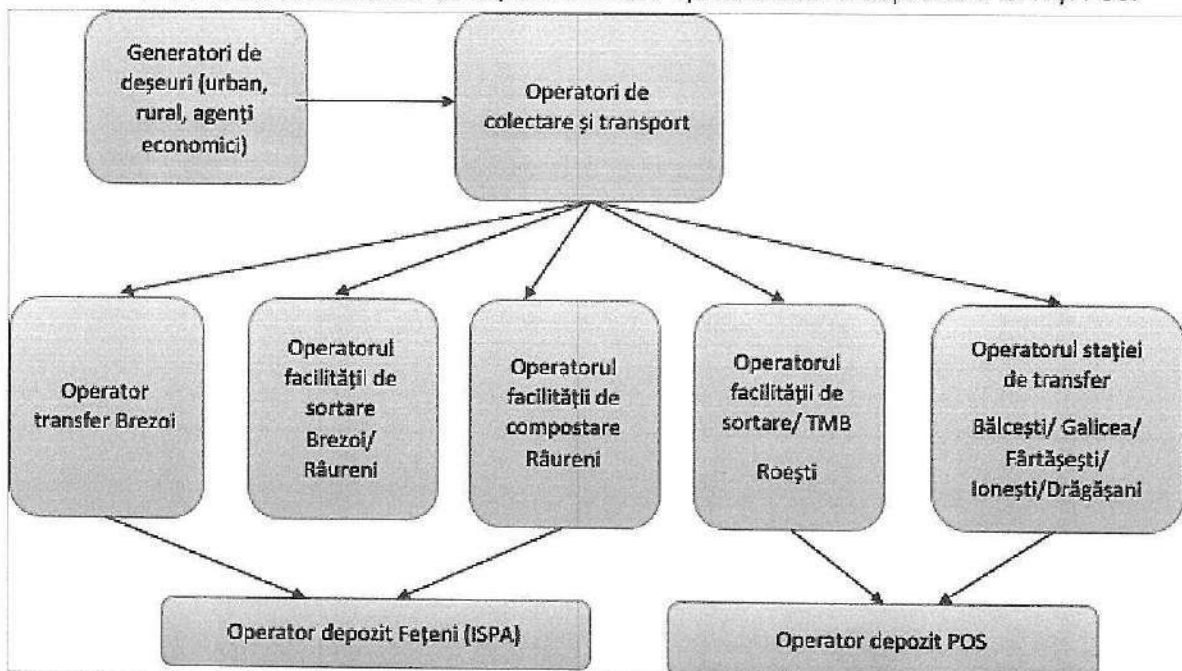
Generatori de deșeuri (urban, rural, agenți economici)

Operatori de colectare și transport

Operator transfer Brezoi

Operatorul facilității de sortare Brezoi/ Râureni

Operatorul facilității de compostare Râureni

Operatorul facilității de sortare/ TMB

Roești

Operatorul stației de transfer

Bălcești/ Galicea/ Fârtățești/ Ionești/Drăgășani

Operator depozit Fețeni (ISPA)

Operator depozit POS